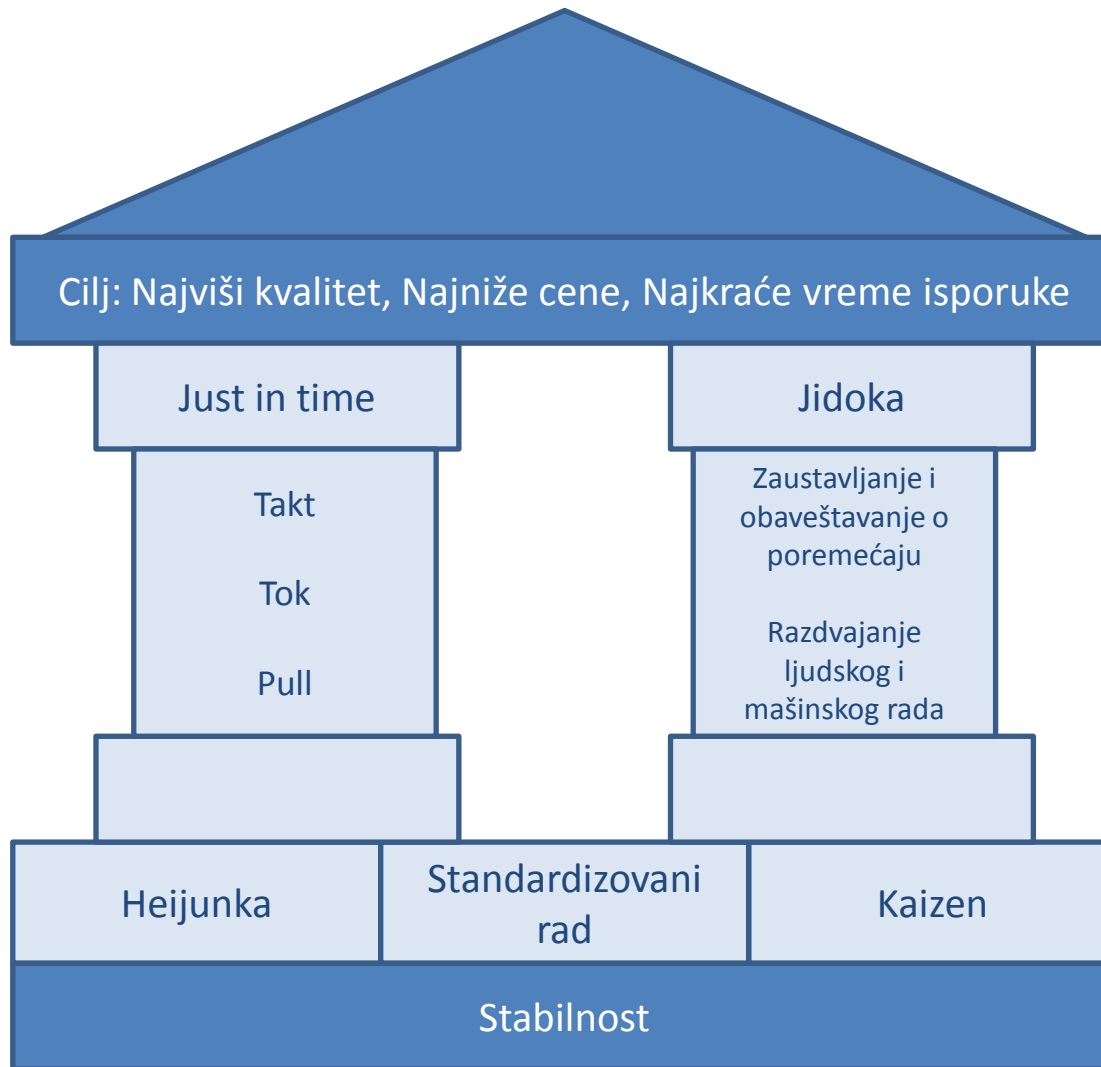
Cilj: Najviši kvalitet, Najniže cene, Najkraće vreme isporuke

Just in time

Takt

Tok

Pull

Jidoka

Zaustavljanje i obaveštavanje o poremećaju

Razdvajanje ljudskog i mašinskog rada

Heijunka

Standardizovani rad

Kaizen

Stabilnost